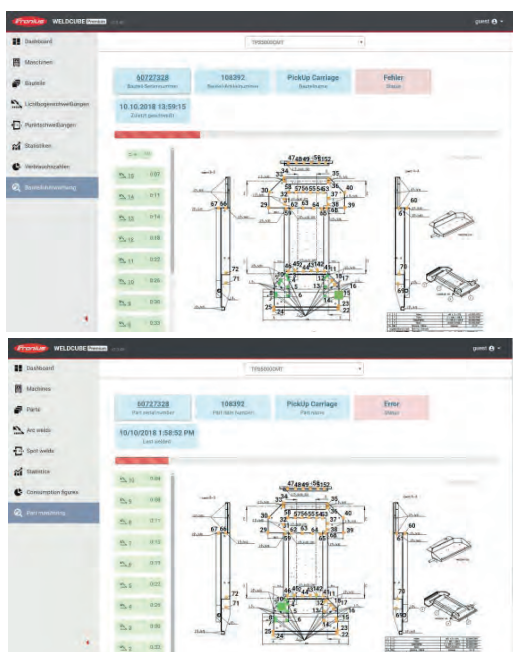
Fronius WELDCUBE Premium

guest

Dashboard
Maschinen
Bauteile
Lichtbogenschweißungen
Punktschweißungen
Statistiken
Verbrauchszahlen
Bauteilzuordnung

TPS5000CMT

60727328
Bauteil-Seriennummer

108392
Bauteil-Artikelnummer

PickUp Carriage
Bauteilname

Fehler
Status

10.10.2018 13:59:15
Zuletzt geschweißt

47 48 49 56 52
34 35
36 40
30 58 57 56 55 54 53 37
31 41
29 32 62 63 64 38 39
67 66 59
60
61
72 70
71 69
45 44 43 42 18
46 8 7
2 3 4 16 17
23 19 15
25 24 21 20
26 13 11 12
1 14
9 10 22
27

Fronius WELDCUBE Premium

guest

Dashboard
Machines
Parts
Arc welds
Spot welds
Statistics
Consumption figures
Part matching

TPS5000CMT

60727328
Part serial number

108392
Part item number

PickUp Carriage
Part name

Error
Status

10/10/2018 1:58:52 PM
Last welded

47 48 49 56 52
34 35
36 40
30 58 57 56 55 54 53 37
31 41
29 32 62 63 64 38 39
67 66 59
60
61
72 70
71 69
45 44 43 42 18
46 8 7
2 3 4 16 17
23 19 15
25 24 21 20
26 13 11 12
1 14
9 10 22
27